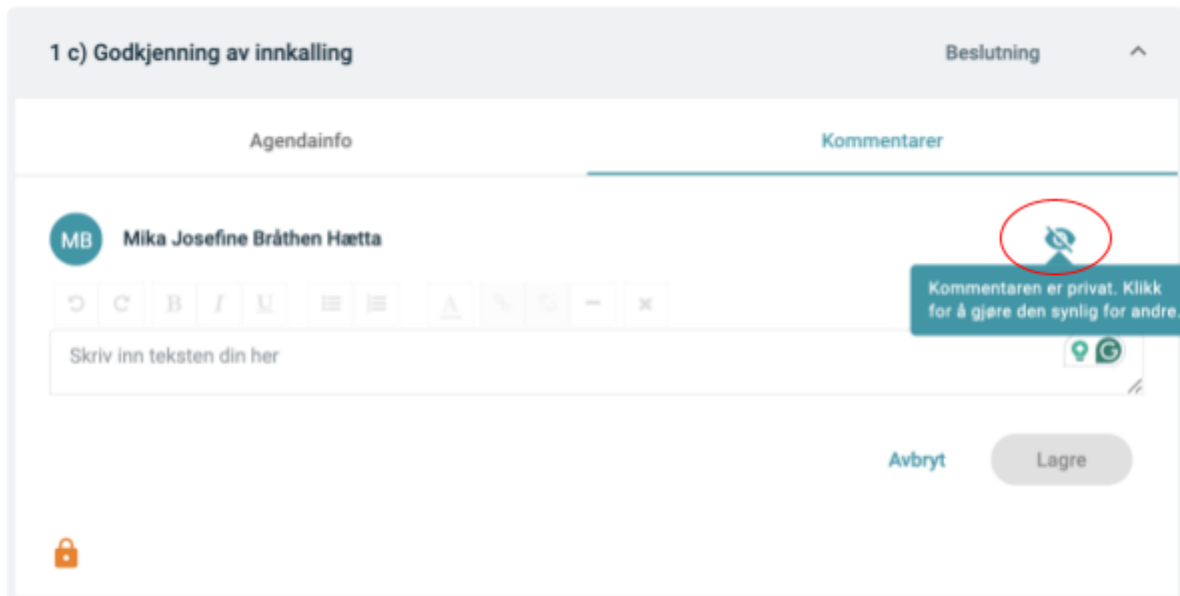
1 c) Godkjenning av innkalling

Beslutning

Agendainfo

Kommentarer

MB

Mika Josefine Bråthen Hætta

Kommentaren er privat. Klikk for å gjøre den synlig for andre.

B I U

Skriv inn teksten din her

Avbryt

Lagre